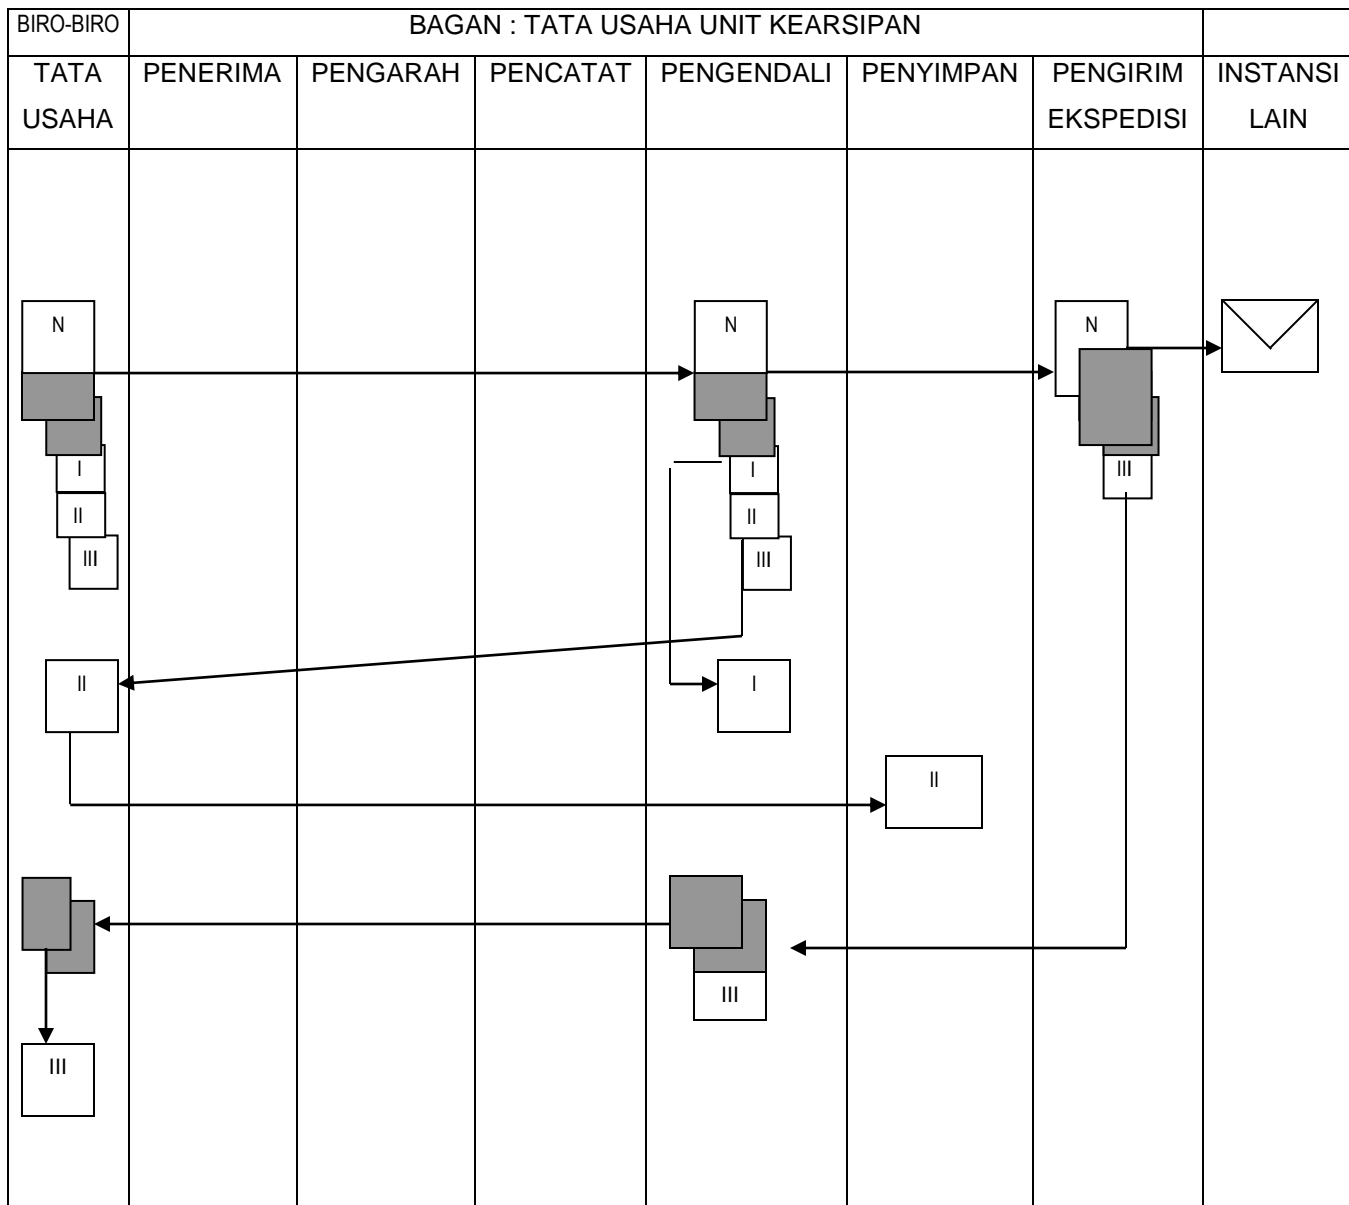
| BIRO-BIRO | BAGAN : TATA USAHA UNIT KEARSIPAN | | | | | | |
|---|---|---|---|---|---|---|---|
| TATA USAHA | PENERIMA | PENGARAH | PENCATAT | PENGENDALI | PENYIMPAN | PENGIRIM EKSPEDISI | INSTANSI LAIN |

N
I
II
III

N
I
II
III

N
III

II

I

II

III

III